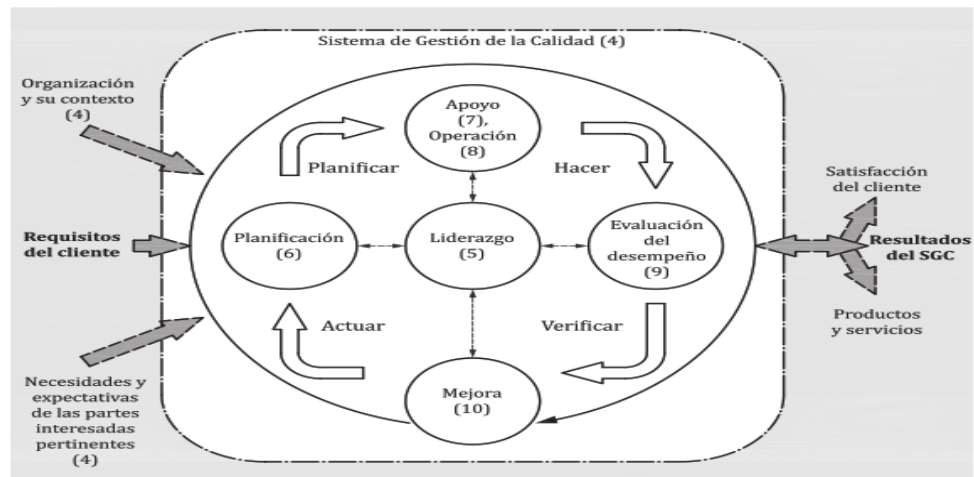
Sistema de Gestión de la Calidad (4)

Organización y su contexto (4)

Requisitos del cliente

Necesidades y expectativas de las partes interesadas pertinentes (4)

Apoyo (7), Operación (8)

Planificar

Hacer

Planificación (6)

Liderazgo (5)

Evaluación del desempeño (9)

Actuar

Verificar

Mejora (10)

Satisfacción del cliente

Resultados del SGC

Productos y servicios